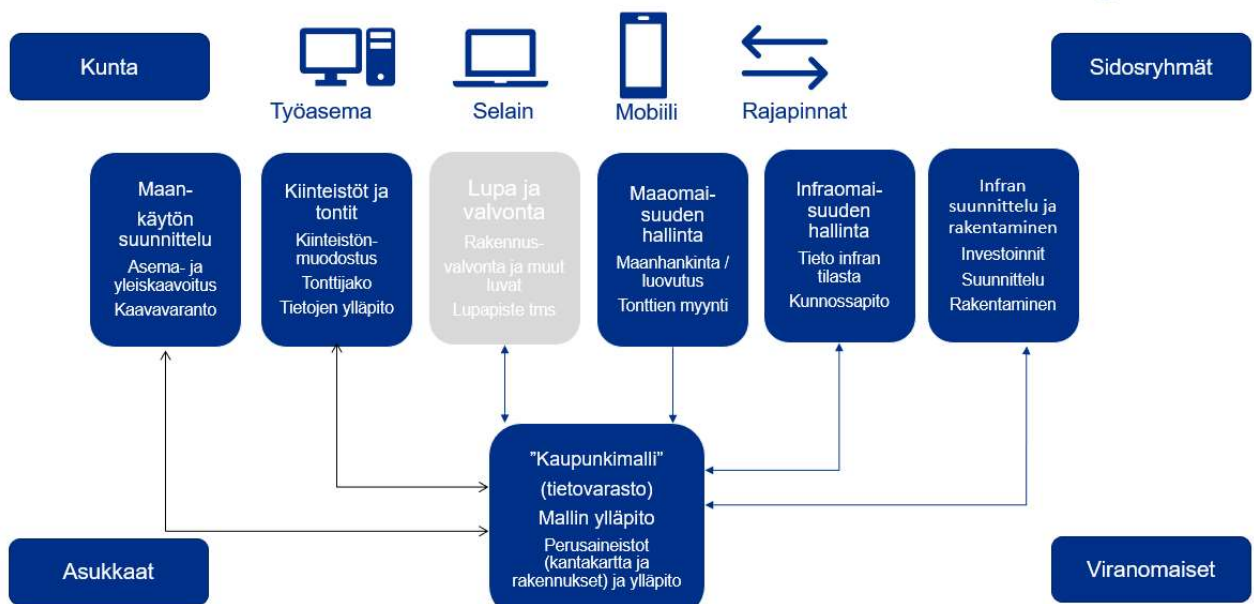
Kunta

Työasema

Selain

Mobiili

Rajapinnat

Sidosryhmät

Maankäytön suunnittelu

Asema- ja yleiskaavoitus

Kaavavaranto

Kiinteistöt ja tontit

Kiinteistönmuodostus

Tonttijako

Tietojen ylläpito

Lupa ja valvonta

Rakennusvalvonta ja muut luvat

Lupapiste tms

Maaomaisuuden hallinta

Maanhankinta / luovutus

Tonttien myynti

Infraomaisuuden hallinta

Tieto infran tilasta

Kunnossapito

Infran suunnittelu ja rakentaminen

Investoinnit

Suunnittelu

Rakentaminen

"Kaupunkimalli"

(tietovarasto)

Mallin ylläpito

Perusaineistot (kantakartta ja rakennukset) ja ylläpito

Asukkaat

Viranomaiset